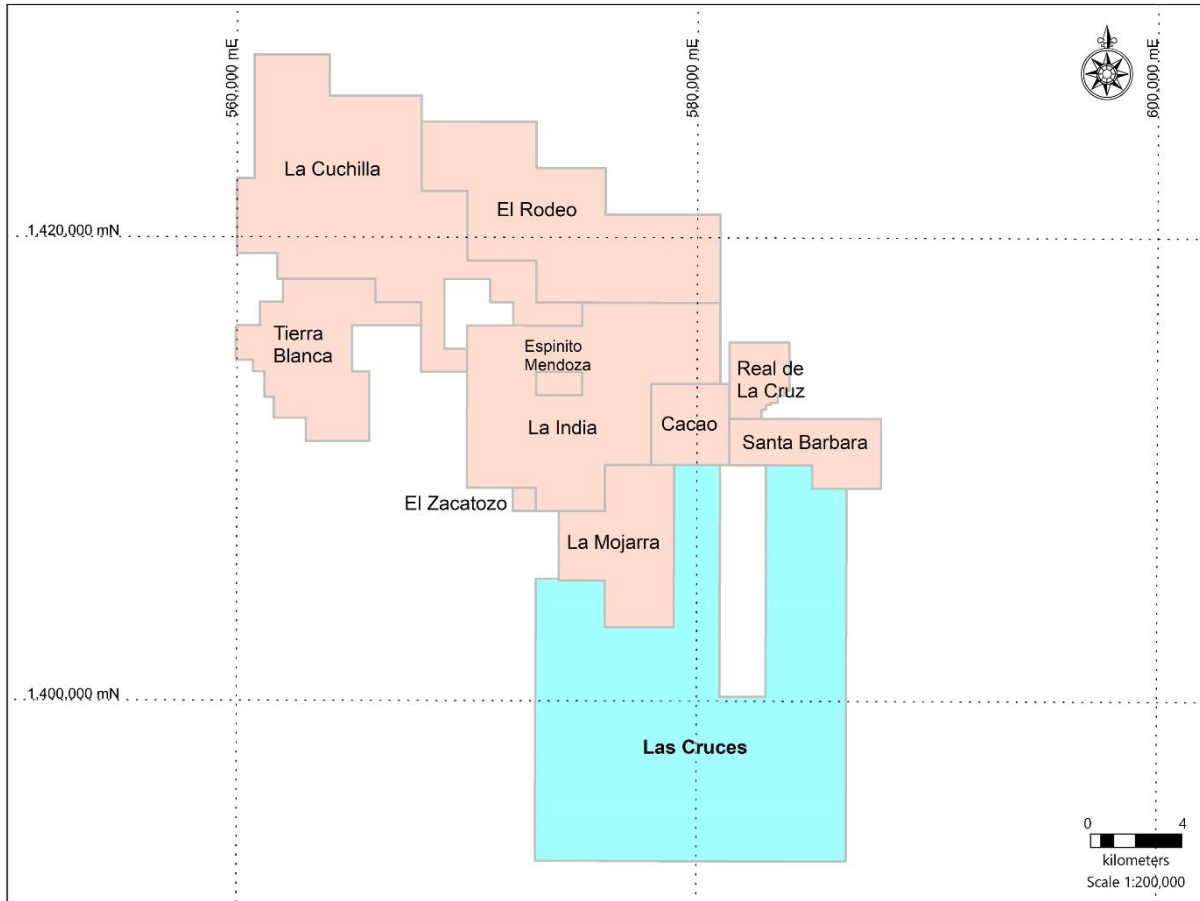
560,000 mE

580,000 mE

600,000 mE

1,420,000 mN

1,400,000 mN

La Cuchilla

El Rodeo

Tierra Blanca

Espinito Mendoza

Real de La Cruz

La India

Cacao

Santa Barbara

El Zacatozo

La Mojarra

Las Cruces

0 4
kilometers
Scale 1:200,000